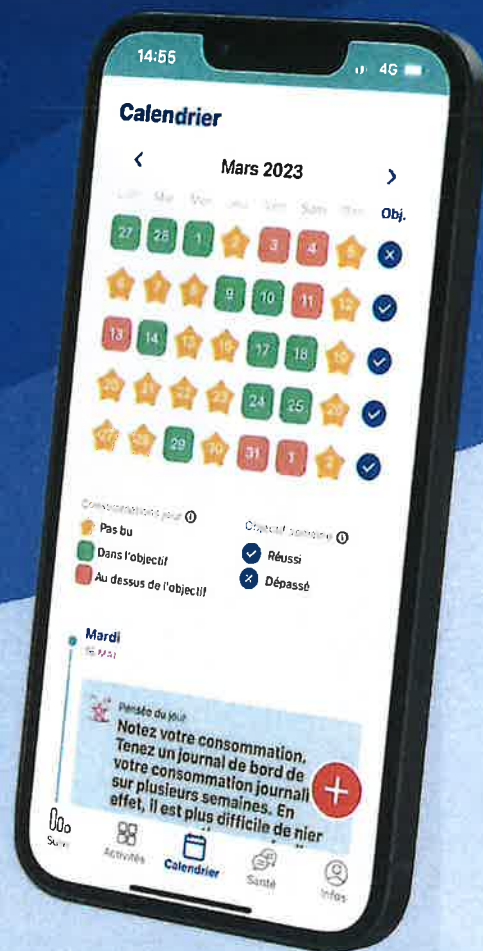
14:55

4G

Calendrier

‹ Mars 2023 ›

Lun Mar Mer Jeu Ven Sam Dim Obj.

27 28 1 2 3 4 5
6 7 8 9 10 11 12
13 14 15 16 17 18 19
20 21 22 23 24 25 26
27 28 29 30 31 1 2

Consommations jour
Pas bu
Dans l'objectif
Au dessus de l'objectif

Objectif semaine
Réussi
Dépassé

Mardi
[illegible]

Pensée du jour
Notez votre consommation. Tenez un journal de bord de votre consommation journalière sur plusieurs semaines. En effet, il est plus difficile de nier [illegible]

Suivi Activités Calendrier Santé Infos